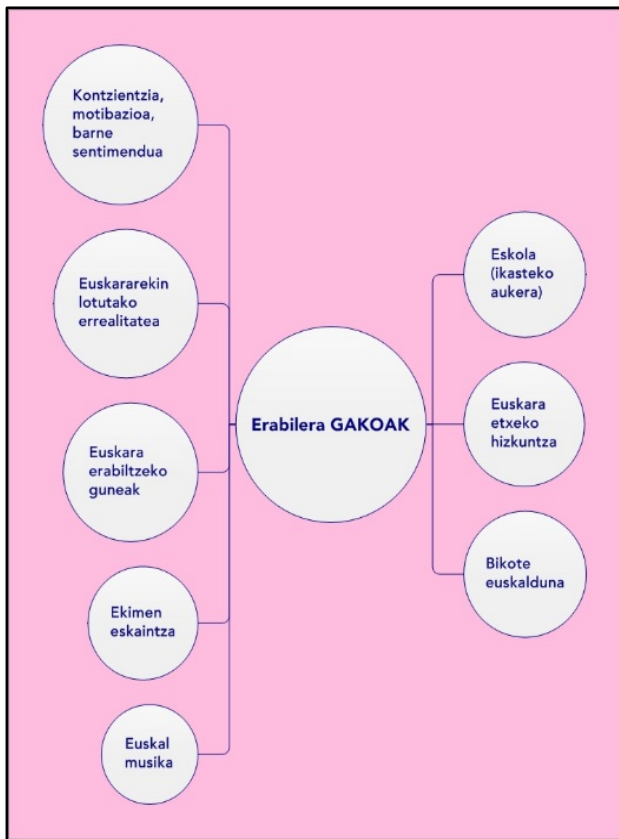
Kontzientzia, motibazioa, barne sentimendua

Euskararekin lotutako errealitatea

Euskara erabiltzeko guneak

Ekimen eskaintza

Euskal musika

Erabilera GAKOAK

Eskola (ikasteko aukera)

Euskara etxeko hizkuntza

Bikote euskalduna